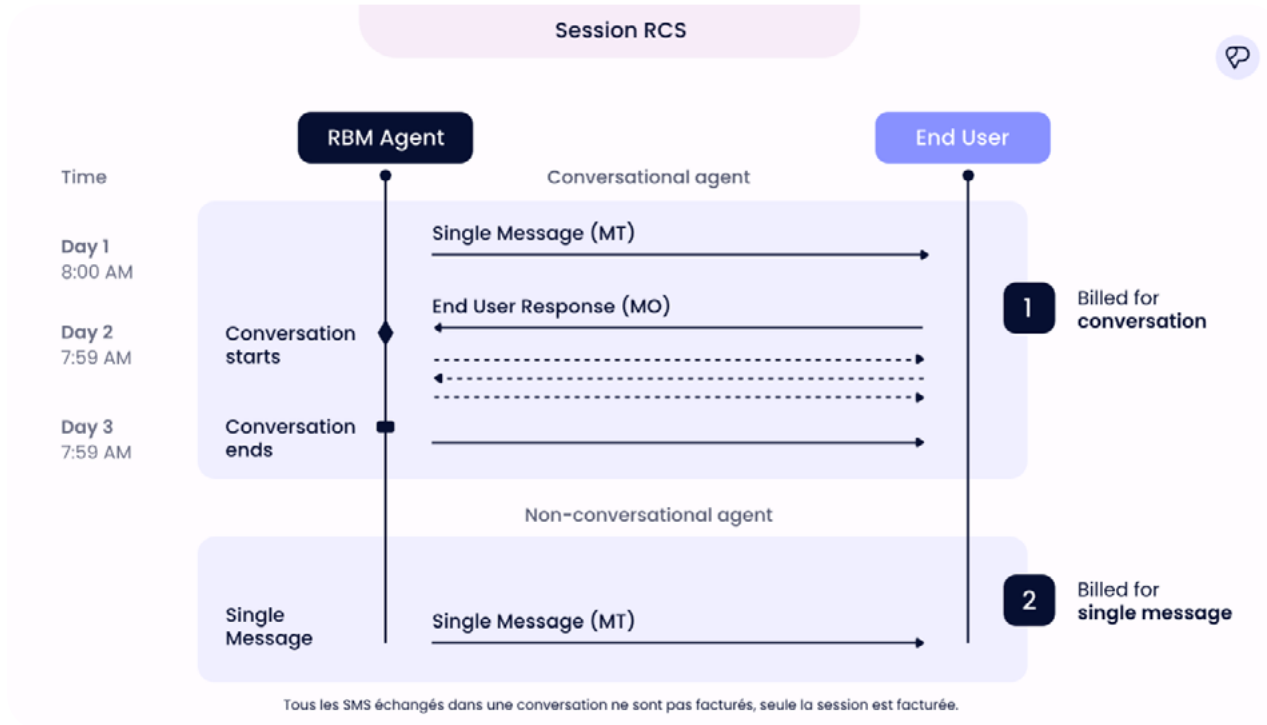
Session RCS

RBM Agent

End User

Time

Conversational agent

Day 1
8:00 AM

Single Message (MT)

Day 2
7:59 AM

Conversation starts

End User Response (MO)

1

Billed for **conversation**

Day 3
7:59 AM

Conversation ends

Non-conversational agent

Single Message

Single Message (MT)

2

Billed for **single message**

Tous les SMS échangés dans une conversation ne sont pas facturés, seule la session est facturée.